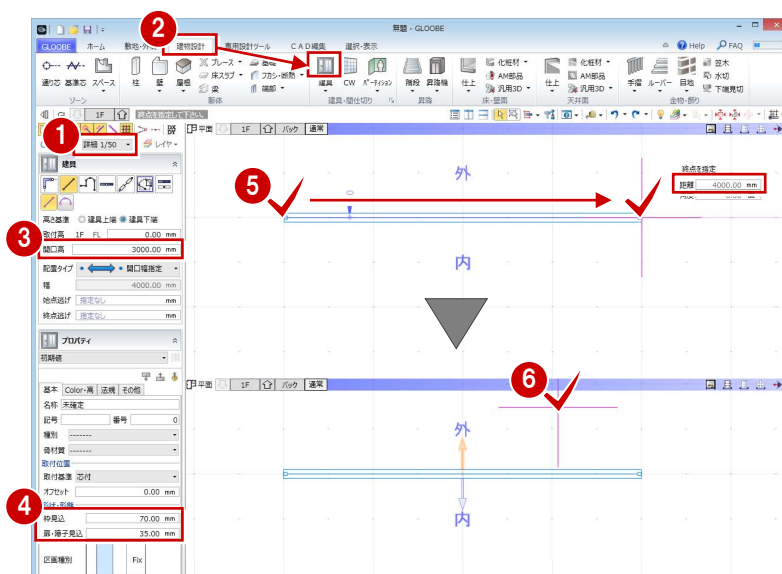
無題 - GLOOBE

GLOOBE ホーム 敷地・外 建物設計 専用設計ツール CAD編集 選択・表示

Help FAQ

通り芯 基準芯 スペース 柱 壁 屋根 ブレース 床スラブ 梁 フカシ・断熱 袖壁 建具 CW パーティション 階段 昇降機 仕上 化粧材 AM部品 汎用3D 仕上 化粧材 AM部品 汎用3D 手摺 ルーバー 目地 笠木 水切 下端見切

ゾーン 躯体 建具・間仕切り 昇降 床・壁面 天井面 金物・飾り

1F

詳細 1/50 レイヤー

建具

高さ基準 ○建具上端 ●建具下端

取付高 1F FL 0.00 mm

開口高 3000.00 mm

配置タイプ 開口幅指定

幅 4000.00 mm

始点逃げ 指定なし mm

終点逃げ 指定なし mm

プロパティ

初期値

基本 Color・高 法規 その他

名称 未確定

記号 番号 0

種別 --------

器材質 --------

取付位置

取付基準 芯付

オフセット 0.00 mm

形状・詳細

枠見込 70.00 mm

扉・障子見込 35.00 mm

区画種別 Fix

平面 1F バック 通常

外

内

終点を指定

距離 4000.00 mm

平面 1F バック 通常

外

内

1 2 3 4 5 6